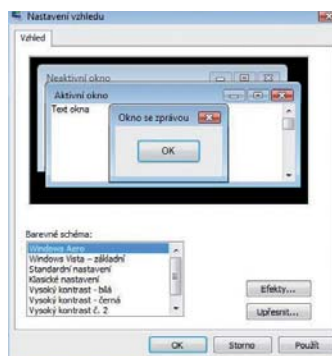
Nastavení vzhledu

Vzhled

Neaktivní okno

Aktivní okno

Text okna

Okno se zprávou

OK

Barevné schéma:

Windows Aero
Windows Vista – základní
Standardní nastavení
Klasické nastavení
Vysoký kontrast - bílá
Vysoký kontrast - černá
Vysoký kontrast č. 2

Efekty...

Upřesnit...

OK

Storno

Použít